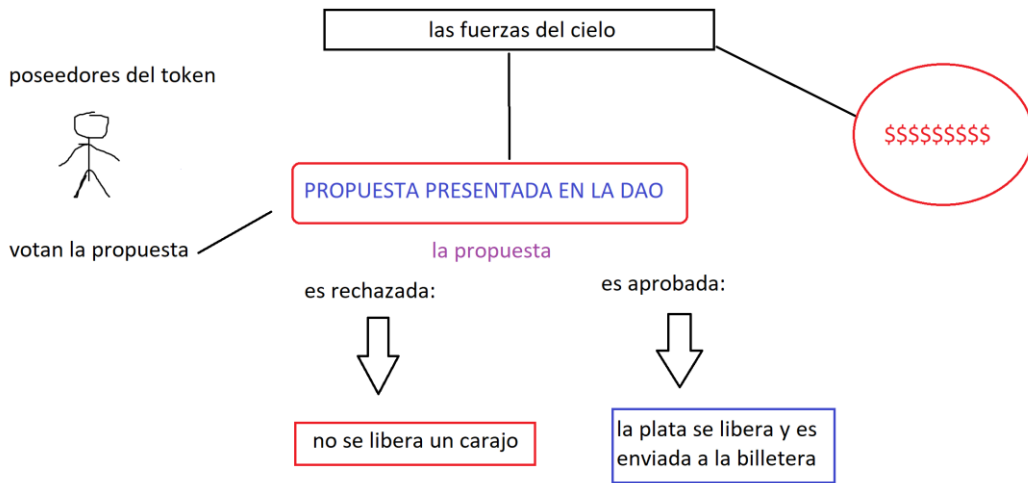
las fuerzas del cielo

poseedores del token

$$$$$$$$$

PROPUESTA PRESENTADA EN LA DAO

votan la propuesta

la propuesta

es rechazada:

es aprobada:

no se libera un carajo

la plata se libera y es enviada a la billetera